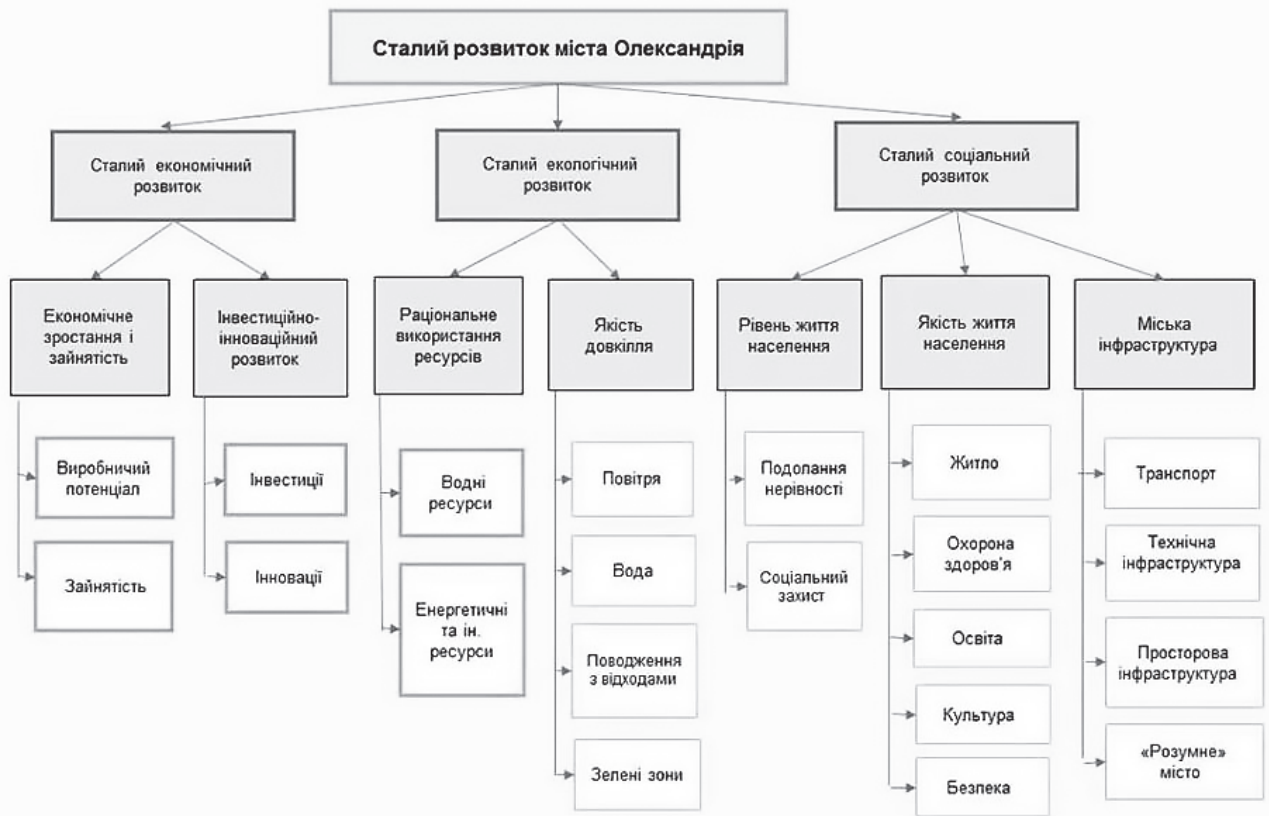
Сталий розвиток міста Олександрія

Сталий економічний розвиток

Сталий екологічний розвиток

Сталий соціальний розвиток

Економічне зростання і зайнятість

Інвестиційно-інноваційний розвиток

Раціональне використання ресурсів

Якість довкілля

Рівень життя населення

Якість життя населення

Міська інфраструктура

Виробничий потенціал

Зайнятість

Інвестиції

Інновації

Водні ресурси

Енергетичні та ін. ресурси

Повітря

Вода

Поводження з відходами

Зелені зони

Подолання нерівності

Соціальний захист

Житло

Охорона здоров'я

Освіта

Культура

Безпека

Транспорт

Технічна інфраструктура

Просторова інфраструктура

«Розумне» місто